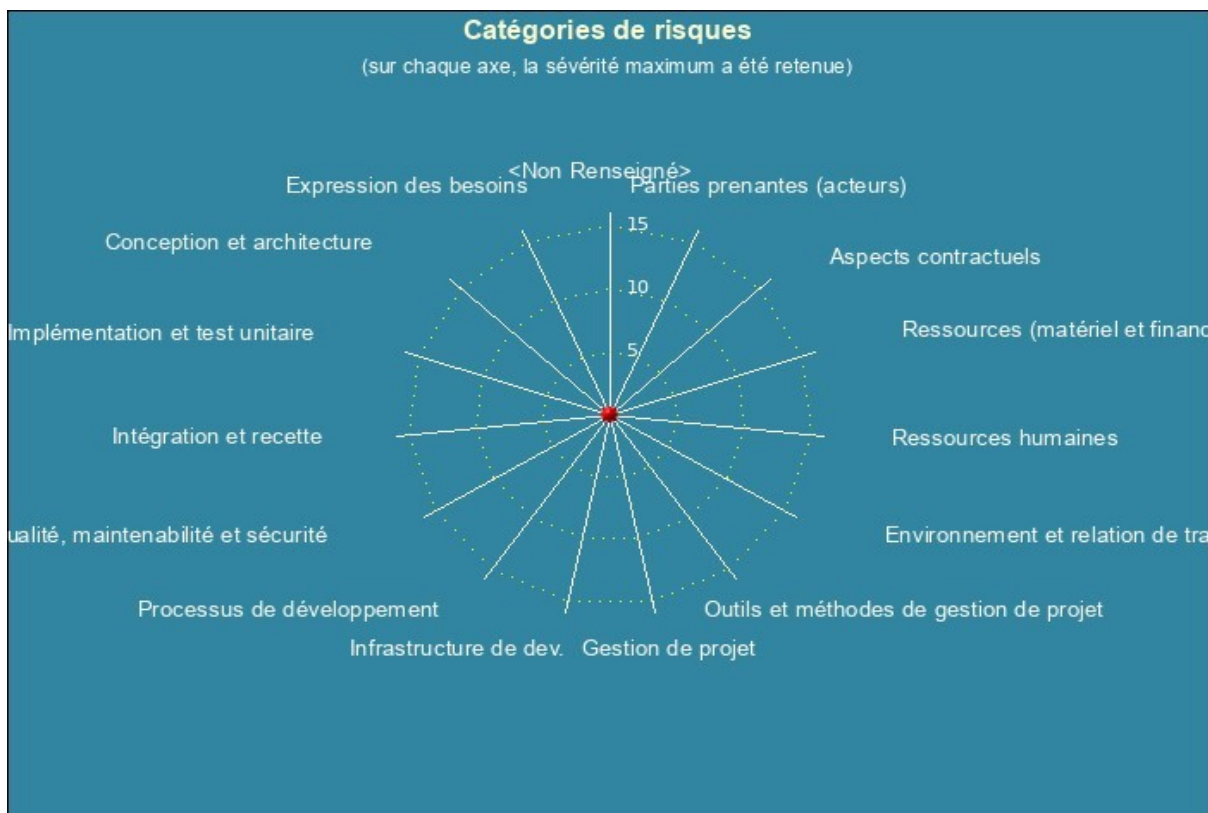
Catégories de risques
(sur chaque axe, la sévérité maximum a été retenue)

<Non Renseigné>
Parties prenantes (acteurs)
Expression des besoins
15
Conception et architecture
Aspects contractuels
10
Implémentation et test unitaire
Ressources (matériel et financ
5
Intégration et recette
Ressources humaines
ualité, maintenabilité et sécurité
Environnement et relation de tra
Processus de développement
Outils et méthodes de gestion de projet
Infrastructure de dev.
Gestion de projet